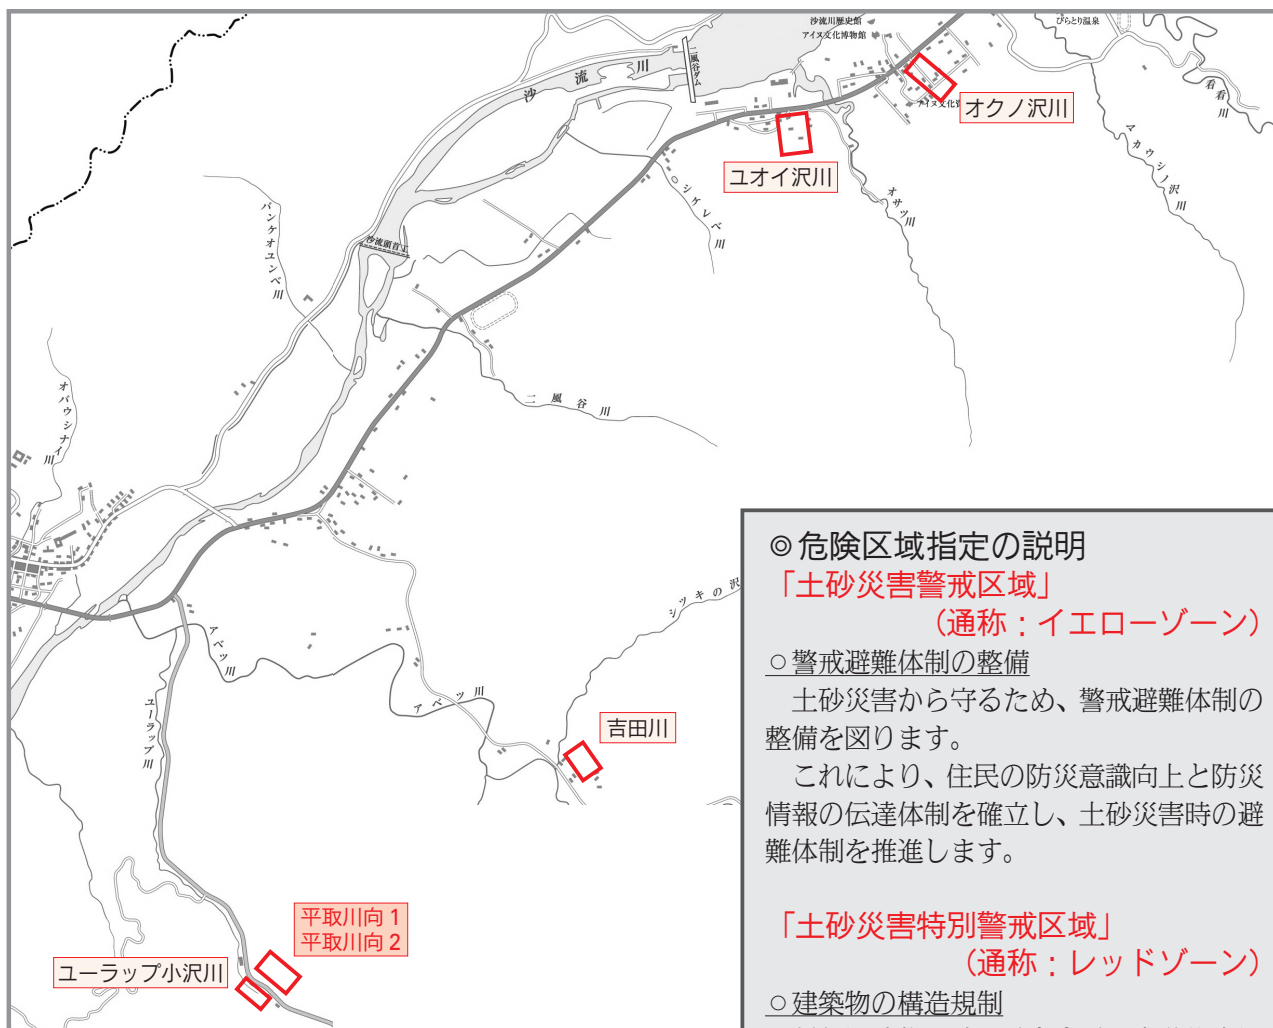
沙流川歴史館
アイヌ文化博物館
びらとり温泉
二風谷ダム
沙 流 川
看看川
オクノ沢川
ユオイ沢川
シケレベ川
オサツ川
ムカウシノ沢川
沙流頭首工
パンケオユンベ川
二 風 谷 川
オバウシナイ川
シツキの沢
アベツ川
ユーラップ川
アベツ川
吉田川
平取川向 1
平取川向 2
ユーラップ小沢川

◎危険区域指定の説明
「土砂災害警戒区域」
（通称：イエローゾーン）
○警戒避難体制の整備
土砂災害から守るため、警戒避難体制の整備を図ります。
これにより、住民の防災意識向上と防災情報の伝達体制を確立し、土砂災害時の避難体制を推進します。

「土砂災害特別警戒区域」
（通称：レッドゾーン）
○建築物の構造規制